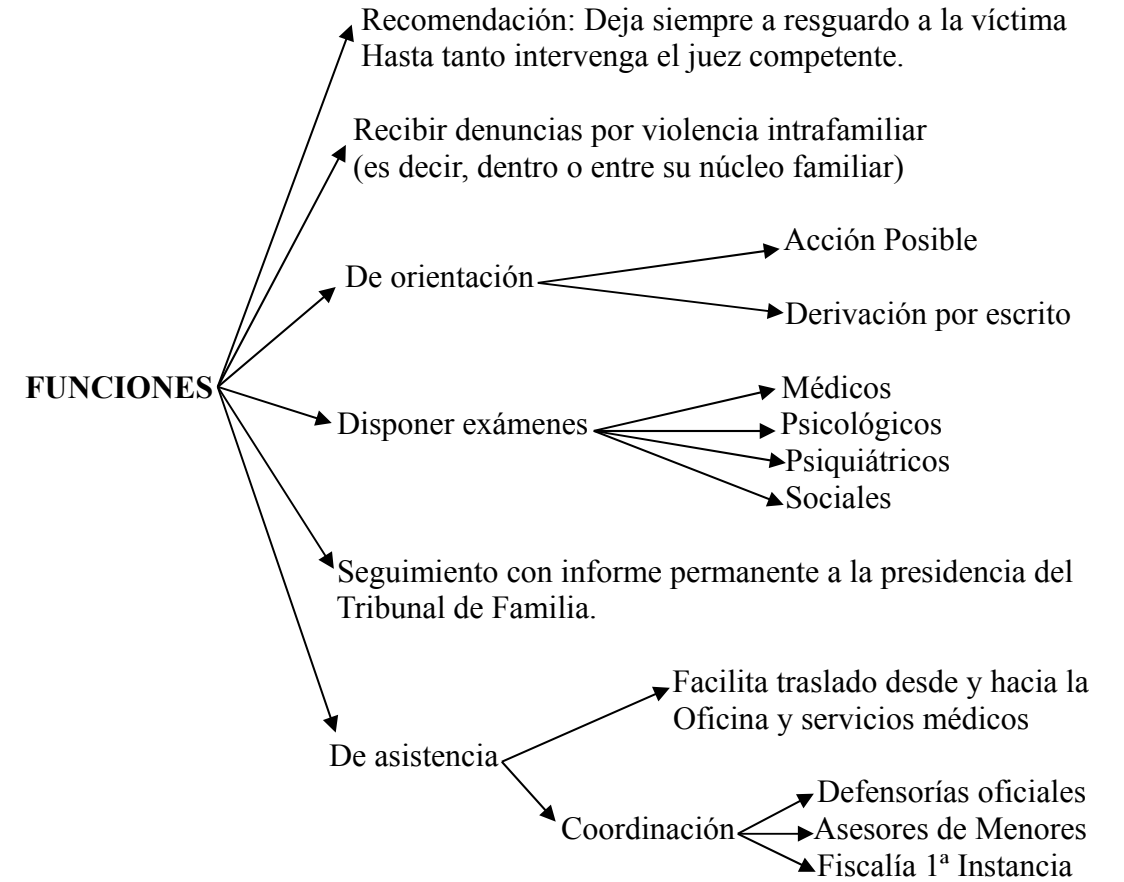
FUNCIONES

Recomendación: Deja siempre a resguardo a la víctima
Hasta tanto intervenga el juez competente.

Recibir denuncias por violencia intrafamiliar
(es decir, dentro o entre su núcleo familiar)

De orientación

Acción Posible

Derivación por escrito

Disponer exámenes

Médicos
Psicológicos
Psiquiátricos
Sociales

Seguimiento con informe permanente a la presidencia del Tribunal de Familia.

De asistencia

Facilita traslado desde y hacia la Oficina y servicios médicos

Coordinación

Defensorías oficiales
Asesores de Menores
Fiscalía 1ª Instancia